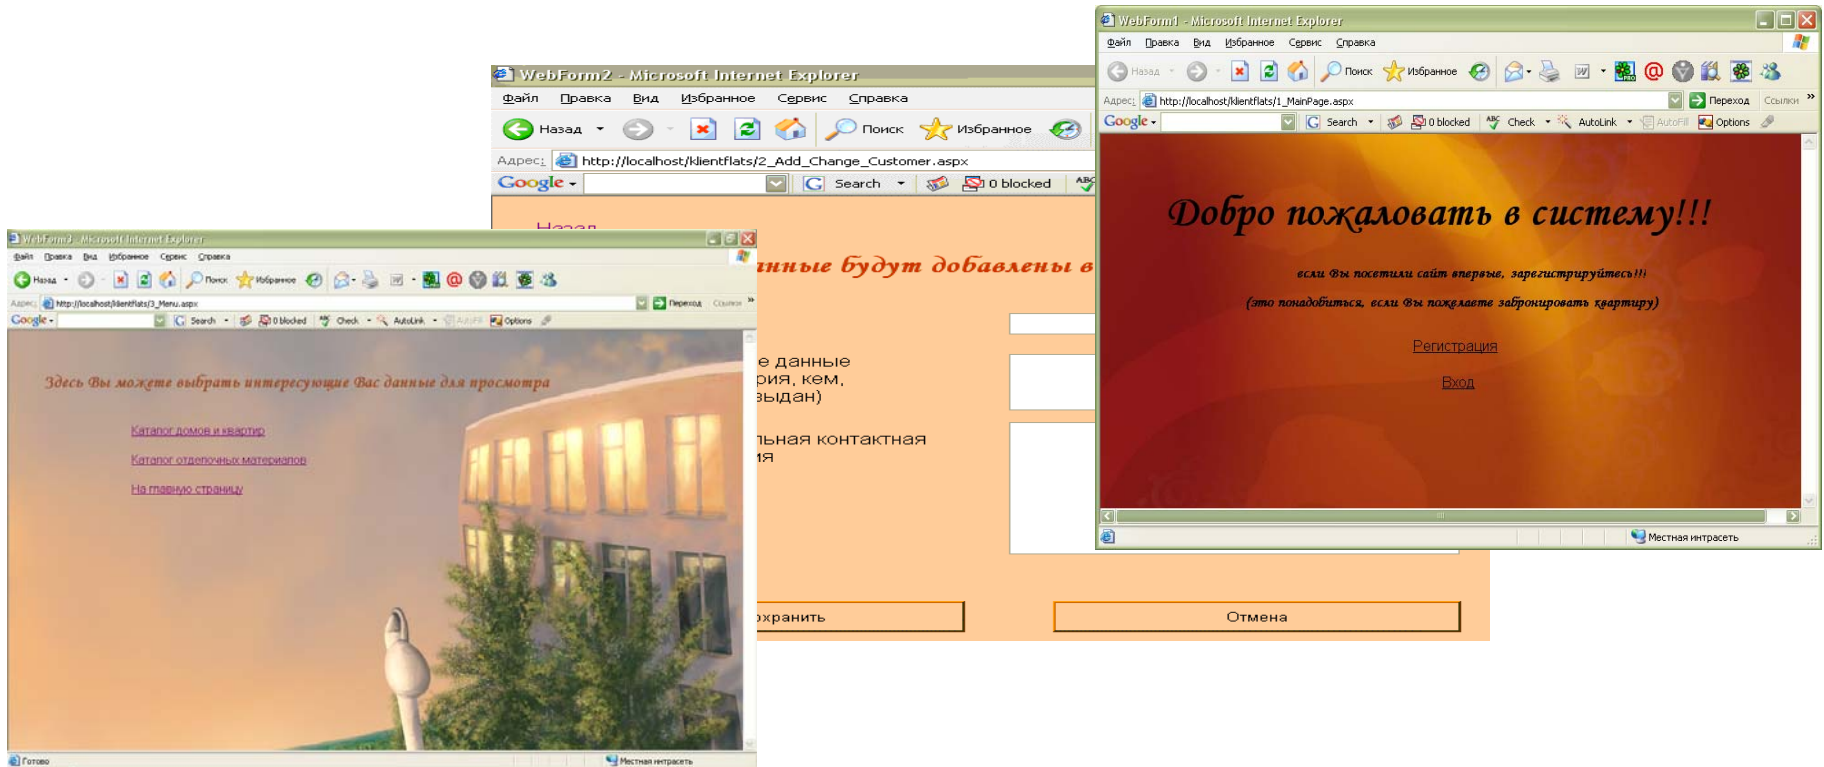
WebForm2 - Microsoft Internet Explorer
Файл Правка Вид Избранное Сервис Справка
Назад Поиск Избранное
Адрес: http://localhost/klientflats/2_Add_Change_Customer.aspx
Google Search 0 blocked

Назад
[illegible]анные будут добавлены в
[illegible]е данные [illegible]рия, кем, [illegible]ыдан)
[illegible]льная контактная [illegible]ия
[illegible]хранить
Отмена

WebForm1 - Microsoft Internet Explorer
Файл Правка Вид Избранное Сервис Справка
Назад Поиск Избранное
Адрес: http://localhost/klientflats/1_MainPage.aspx
Переход Ссылки
Google Search 0 blocked Check AutoLink AutoFill Options

Добро пожаловать в систему!!!
если Вы посетили сайт впервые, зарегистрируйтесь!!
(это понадобиться, если Вы пожелаете забронировать квартиру)
Регистрация
Вход
Местная интрасеть

WebForm3 - Microsoft Internet Explorer
Файл Правка Вид Избранное Сервис Справка
Назад Поиск Избранное
Адрес: http://localhost/klientflats/3_Menu.aspx
Переход Ссылки
Google Search 0 blocked Check AutoLink AutoFill Options

Здесь Вы можете выбрать интересующие Вас данные для просмотра
Каталог домов и квартир
Каталог отделочных материалов
На главную страницу
Готово
Местная интрасеть